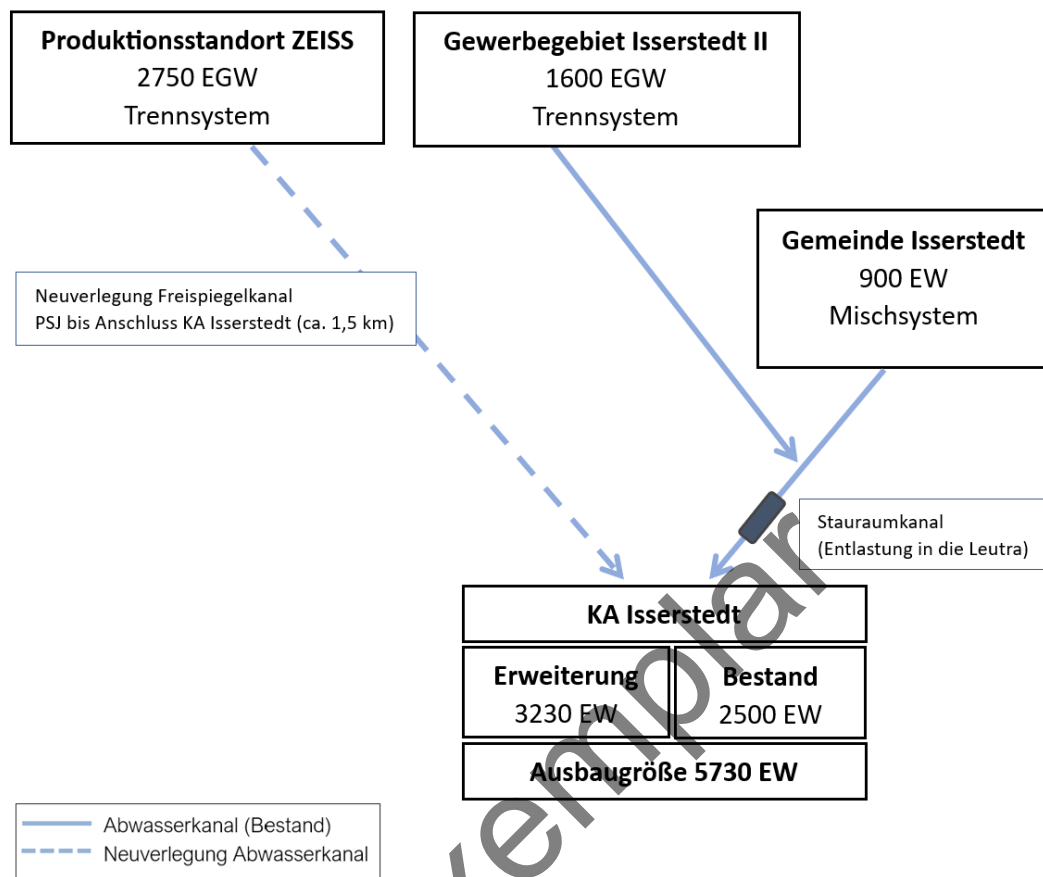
Produktionsstandort ZEISS
2750 EGW
Trennsystem

Gewerbegebiet Isserstedt II
1600 EGW
Trennsystem

Gemeinde Isserstedt
900 EW
Mischsystem

Neuverlegung Freispiegelkanal
PSJ bis Anschluss KA Isserstedt (ca. 1,5 km)

Stauraumkanal
(Entlastung in die Leutra)

KA Isserstedt

Erweiterung
3230 EW

Bestand
2500 EW

Ausbaugröße 5730 EW

Abwasserkanal (Bestand)
Neuverlegung Abwasserkanal

Exemplar